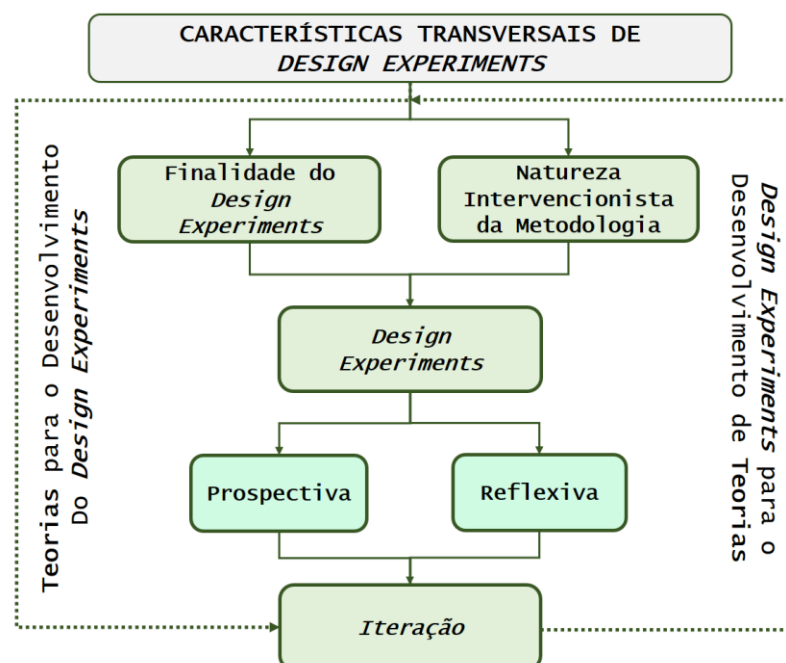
CARACTERÍSTICAS TRANSVERSAIS DE *DESIGN EXPERIMENTS*

Teorias para o Desenvolvimento
Do *Design Experiments*

Finalidade do *Design Experiments*

Natureza Intervencionista da Metodologia

*Design Experiments* para o Desenvolvimento de Teorias

*Design Experiments*

Prospectiva

Reflexiva

*Iteração*